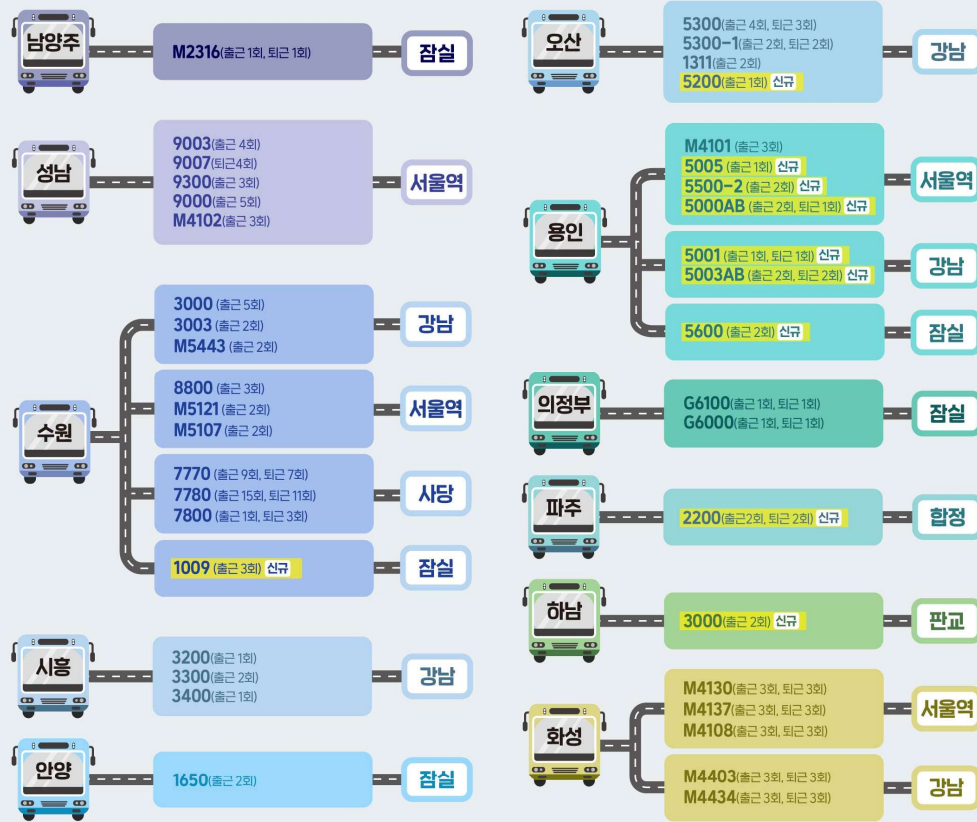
남양주
M2316(출근 1회, 퇴근 1회)
잠실

성남
9003(출근 4회)
9007(퇴근4회)
9300(출근 3회)
9000(출근 5회)
M4102(출근 3회)
서울역

수원
3000 (출근 5회)
3003 (출근 2회)
M5443 (출근 2회)
강남

8800 (출근 3회)
M5121 (출근 2회)
M5107 (출근 2회)
서울역

7770 (출근 9회, 퇴근 7회)
7780 (출근 15회, 퇴근 11회)
7800 (출근 1회, 퇴근 3회)
사당

1009 (출근 3회) 신규
잠실

시흥
3200(출근 1회)
3300(출근 2회)
3400(출근 1회)
강남

안양
1650(출근 2회)
잠실

오산
5300(출근 4회, 퇴근 3회)
5300-1(출근 2회, 퇴근 2회)
1311(출근 2회)
5200(출근 1회) 신규
강남

용인
M4101 (출근 3회)
5005 (출근 1회) 신규
5500-2 (출근 2회) 신규
5000AB (출근 2회, 퇴근 1회) 신규
서울역

5001 (출근 1회, 퇴근 1회) 신규
5003AB (출근 2회, 퇴근 2회) 신규
강남

5600 (출근 2회) 신규
잠실

의정부
G6100(출근 1회, 퇴근 1회)
G6000(출근 1회, 퇴근 1회)
잠실

파주
2200(출근2회, 퇴근 2회) 신규
합정

하남
3000(출근 2회) 신규
판교

화성
M4130(출근 3회, 퇴근 3회)
M4137(출근 3회, 퇴근 3회)
M4108(출근 3회, 퇴근 3회)
서울역

M4403(출근 3회, 퇴근 3회)
M4434(출근 3회, 퇴근 3회)
강남